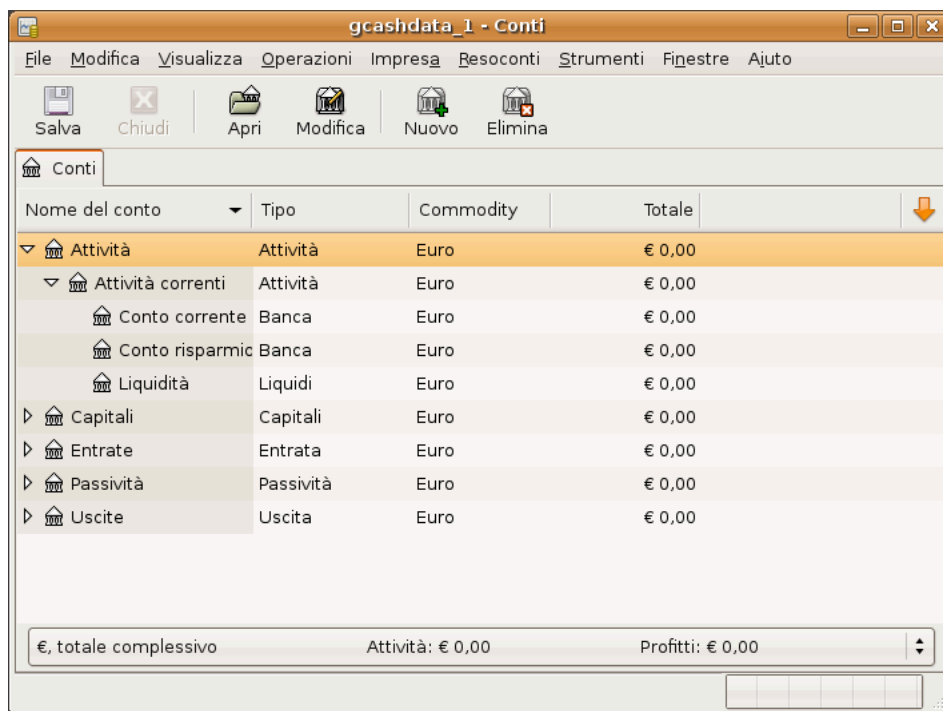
gcashdata_1 - Conti

File Modifica Visualizza Operazioni Impresa Resoconti Strumenti Finestre Aiuto

Salva Chiudi Apri Modifica Nuovo Elimina

Conti

| Nome del conto | Tipo | Commodity | Totale |
|---|---|---|---|
| Attività | Attività | Euro | € 0,00 |
| Attività correnti | Attività | Euro | € 0,00 |
| Conto corrente | Banca | Euro | € 0,00 |
| Conto risparmio | Banca | Euro | € 0,00 |
| Liquidità | Liquidi | Euro | € 0,00 |
| Capitali | Capitali | Euro | € 0,00 |
| Entrate | Entrata | Euro | € 0,00 |
| Passività | Passività | Euro | € 0,00 |
| Uscite | Uscita | Euro | € 0,00 |

€, totale complessivo Attività: € 0,00 Profitti: € 0,00